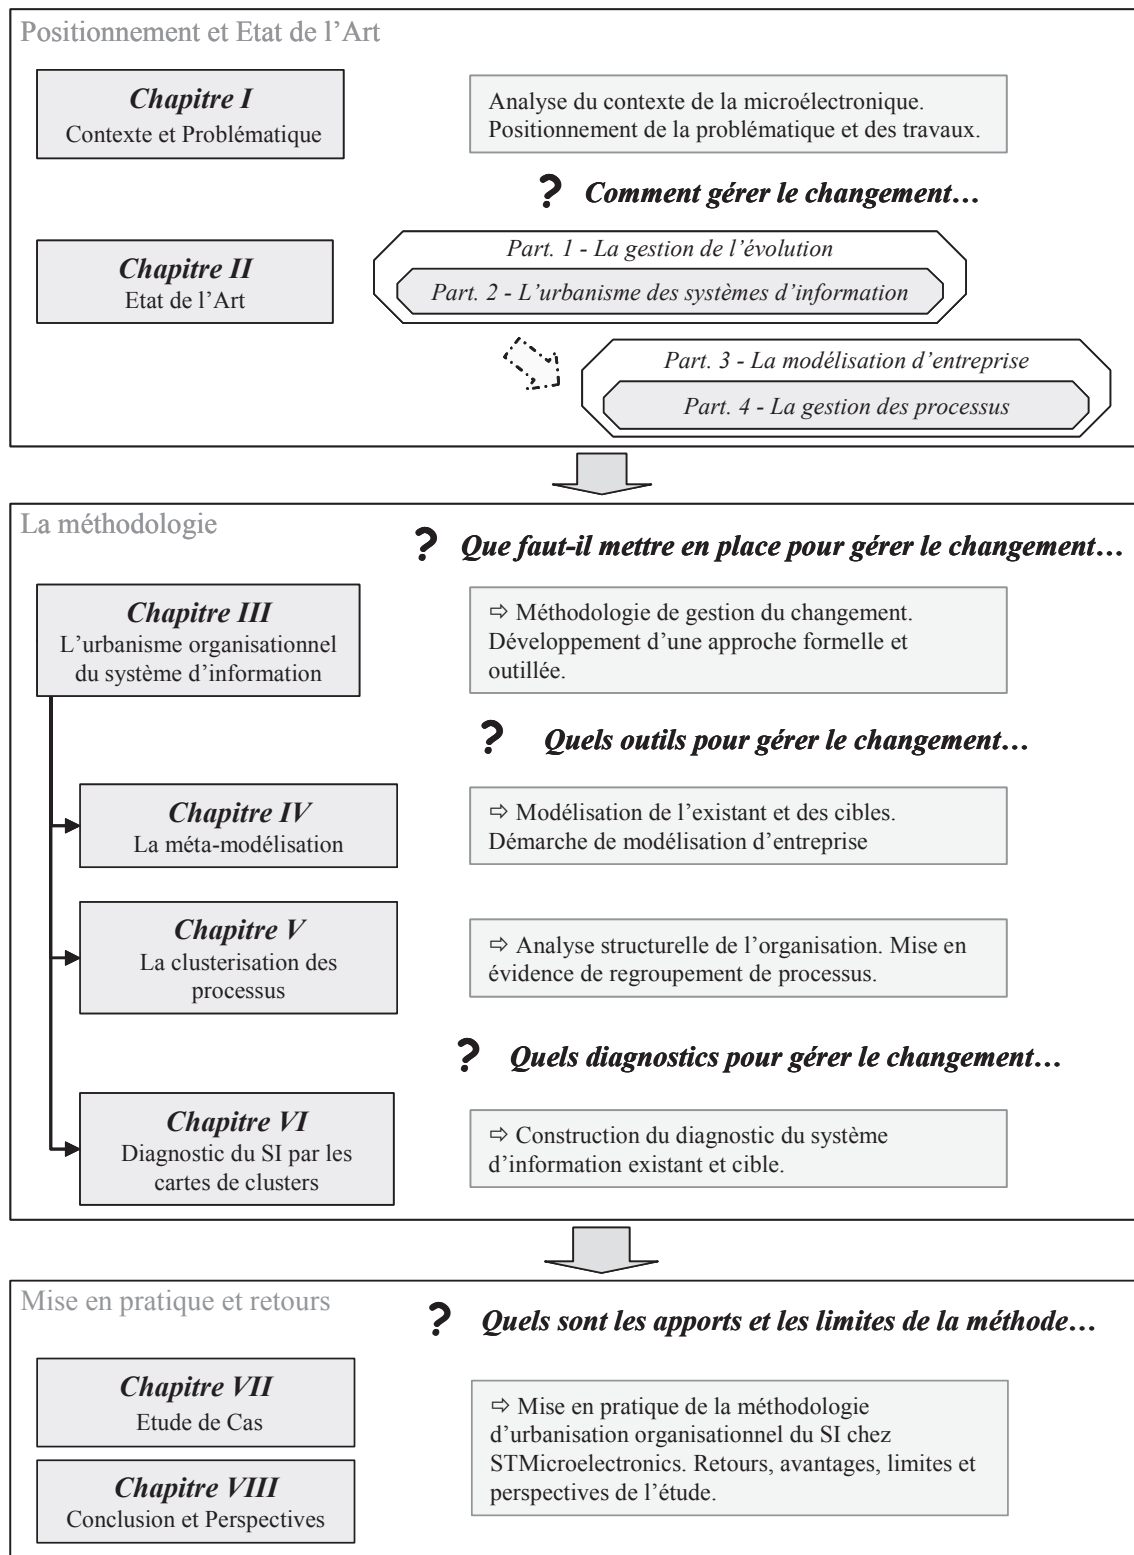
Positionnement et Etat de l'Art

*Chapitre I*
Contexte et Problématique

Analyse du contexte de la microélectronique. Positionnement de la problématique et des travaux.

? *Comment gérer le changement…*

*Chapitre II*
Etat de l'Art

*Part. 1 - La gestion de l'évolution*

*Part. 2 - L'urbanisme des systèmes d'information*

*Part. 3 - La modélisation d'entreprise*

*Part. 4 - La gestion des processus*

La méthodologie

? *Que faut-il mettre en place pour gérer le changement…*

*Chapitre III*
L'urbanisme organisationnel du système d'information

⇨ Méthodologie de gestion du changement. Développement d'une approche formelle et outillée.

? *Quels outils pour gérer le changement…*

*Chapitre IV*
La méta-modélisation

⇨ Modélisation de l'existant et des cibles. Démarche de modélisation d'entreprise

*Chapitre V*
La clusterisation des processus

⇨ Analyse structurelle de l'organisation. Mise en évidence de regroupement de processus.

? *Quels diagnostics pour gérer le changement…*

*Chapitre VI*
Diagnostic du SI par les cartes de clusters

⇨ Construction du diagnostic du système d'information existant et cible.

Mise en pratique et retours

? *Quels sont les apports et les limites de la méthode…*

*Chapitre VII*
Etude de Cas

*Chapitre VIII*
Conclusion et Perspectives

⇨ Mise en pratique de la méthodologie d'urbanisation organisationnel du SI chez STMicroelectronics. Retours, avantages, limites et perspectives de l'étude.